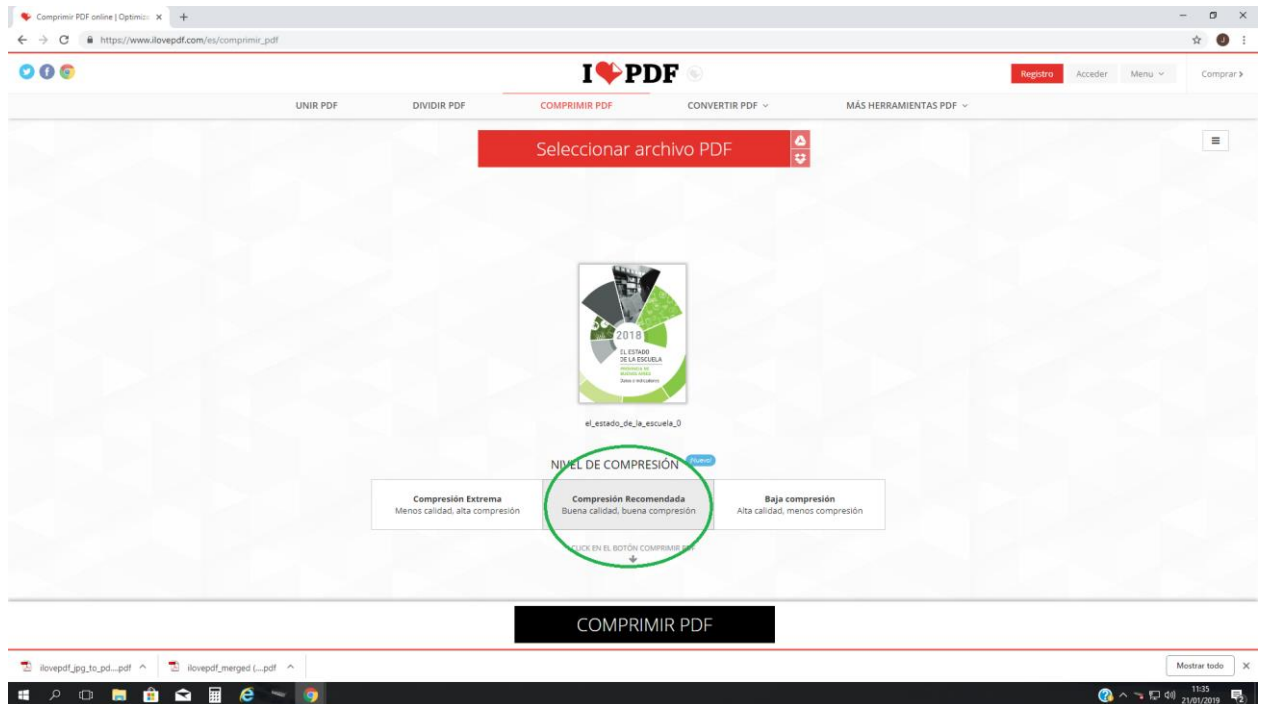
Comprimir PDF online | Optimiz ×

https://www.ilovepdf.com/es/comprimir_pdf

I PDF

Registro Acceder Menu Comprar

UNIR PDF DIVIDIR PDF COMPRIMIR PDF CONVERTIR PDF MÁS HERRAMIENTAS PDF

Seleccionar archivo PDF

2018
EL ESTADO DE LA ESCUELA
PROVINCIA DE BUENOS AIRES
Datos e indicadores

el_estado_de_la_escuela_0

NIVEL DE COMPRESIÓN ¡Nuevo!

| Compresión Extrema | Compresión Recomendada | Baja compresión |
|---|---|---|
| Menos calidad, alta compresión | Buena calidad, buena compresión | Alta calidad, menos compresión |

CLICK EN EL BOTÓN COMPRIMIR PDF

COMPRIMIR PDF

ilovepdf_jpg_to_pd....pdf ilovepdf_merged (....pdf

Mostrar todo

11:35
21/01/2019